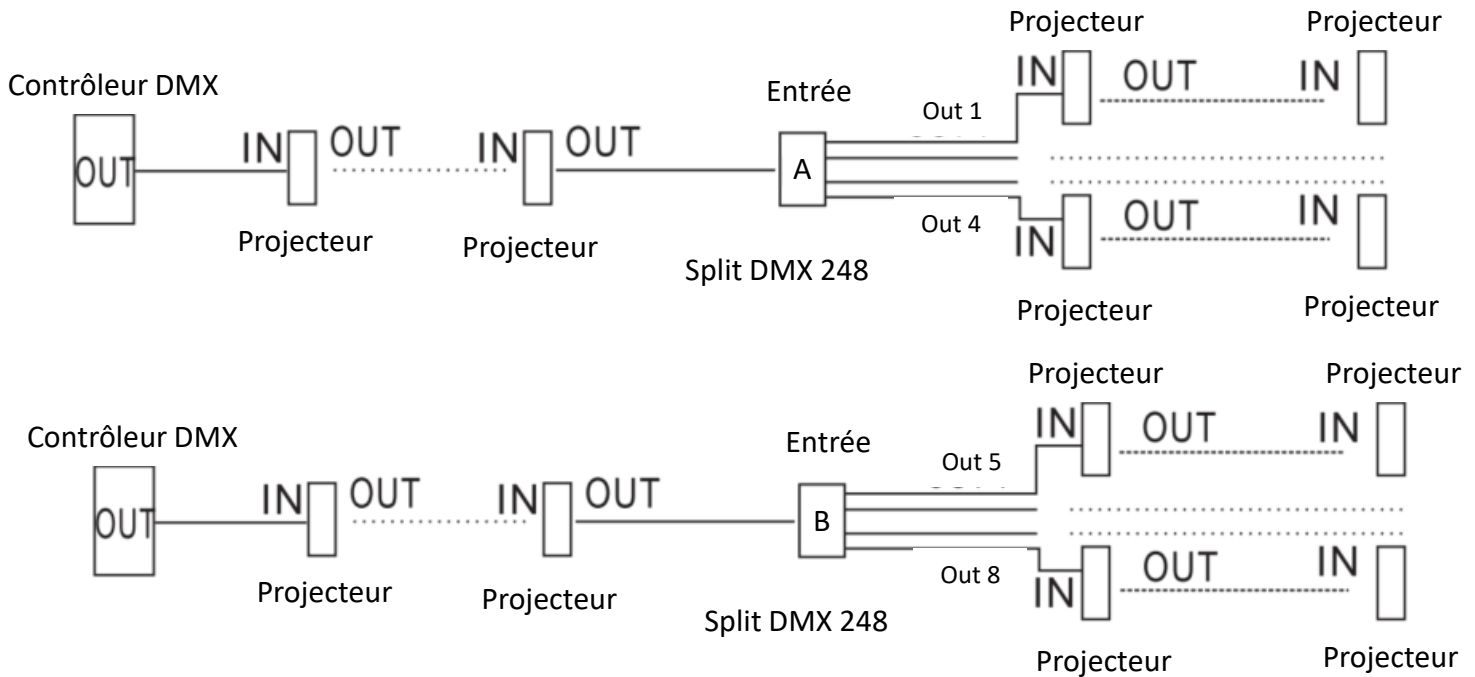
Projecteur

Projecteur

Contrôleur DMX

Entrée

IN OUT IN

Out 1

OUT

IN OUT IN OUT

A

Out 4

IN OUT IN

Projecteur

Projecteur

Split DMX 248

Projecteur

Projecteur

Projecteur

Projecteur

Contrôleur DMX

Entrée

IN OUT IN

Out 5

OUT

IN OUT IN OUT

B

Out 8

IN OUT IN

Projecteur

Projecteur

Split DMX 248

Projecteur

Projecteur